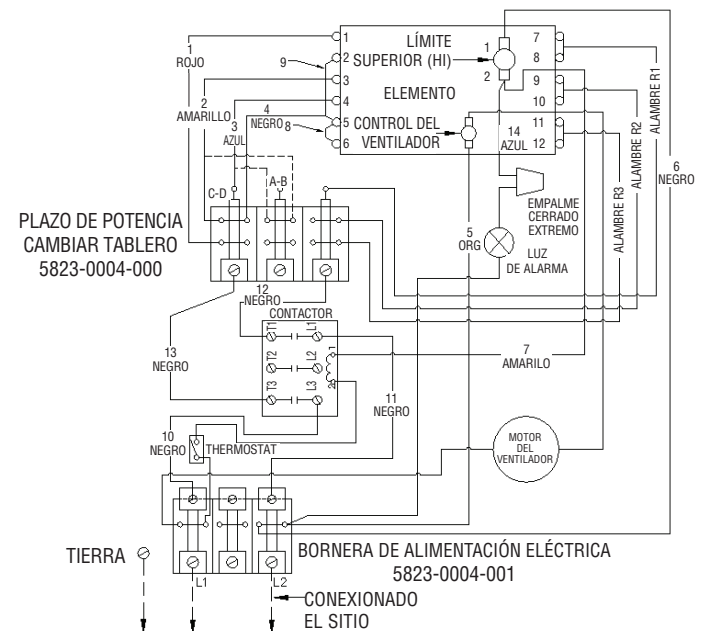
1
ROJO
9
2
AMARILLO
3
AZUL
4
NEGRO
8
1
2
3
4
5
6
LÍMITE SUPERIOR (HI)
ELEMENTO
CONTROL DEL VENTILADOR
1
2
14
AZUL
7
8
9
10
11
12
ALAMBRE R1
ALAMBRE R2
ALAMBRE R3
6
NEGRO
C-D
A-B
PLAZO DE POTENCIA CAMBIAR TABLERO 5823-0004-000
5
ORG
EMPALME CERRADO EXTREMO
LUZ DE ALARMA
12
NEGRO
CONTACTOR
T1
L1
T2
L2
T3
L3
1
2
13
NEGRO
7
AMARILO
11
NEGRO
10
NEGRO
THERMOSTAT
MOTOR DEL VENTILADOR
TIERRA
L1
L2
BORNERA DE ALIMENTACIÓN ELÉCTRICA 5823-0004-001
CONEXIONADO EL SITIO